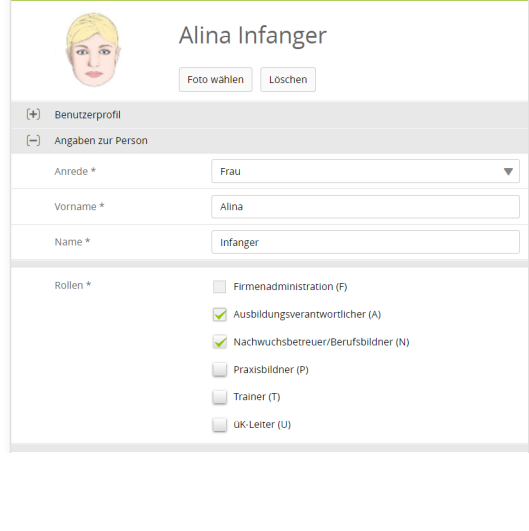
Alina Infanger

Foto wählen Löschen

[+] Benutzerprofil

[−] Angaben zur Person

Anrede * Frau

Vorname * Alina

Name * Infanger

Rollen *

Firmenadministration (F)

Ausbildungsverantwortlicher (A)

Nachwuchsbetreuer/Berufsbildner (N)

Praxisbildner (P)

Trainer (T)

üK-Leiter (U)